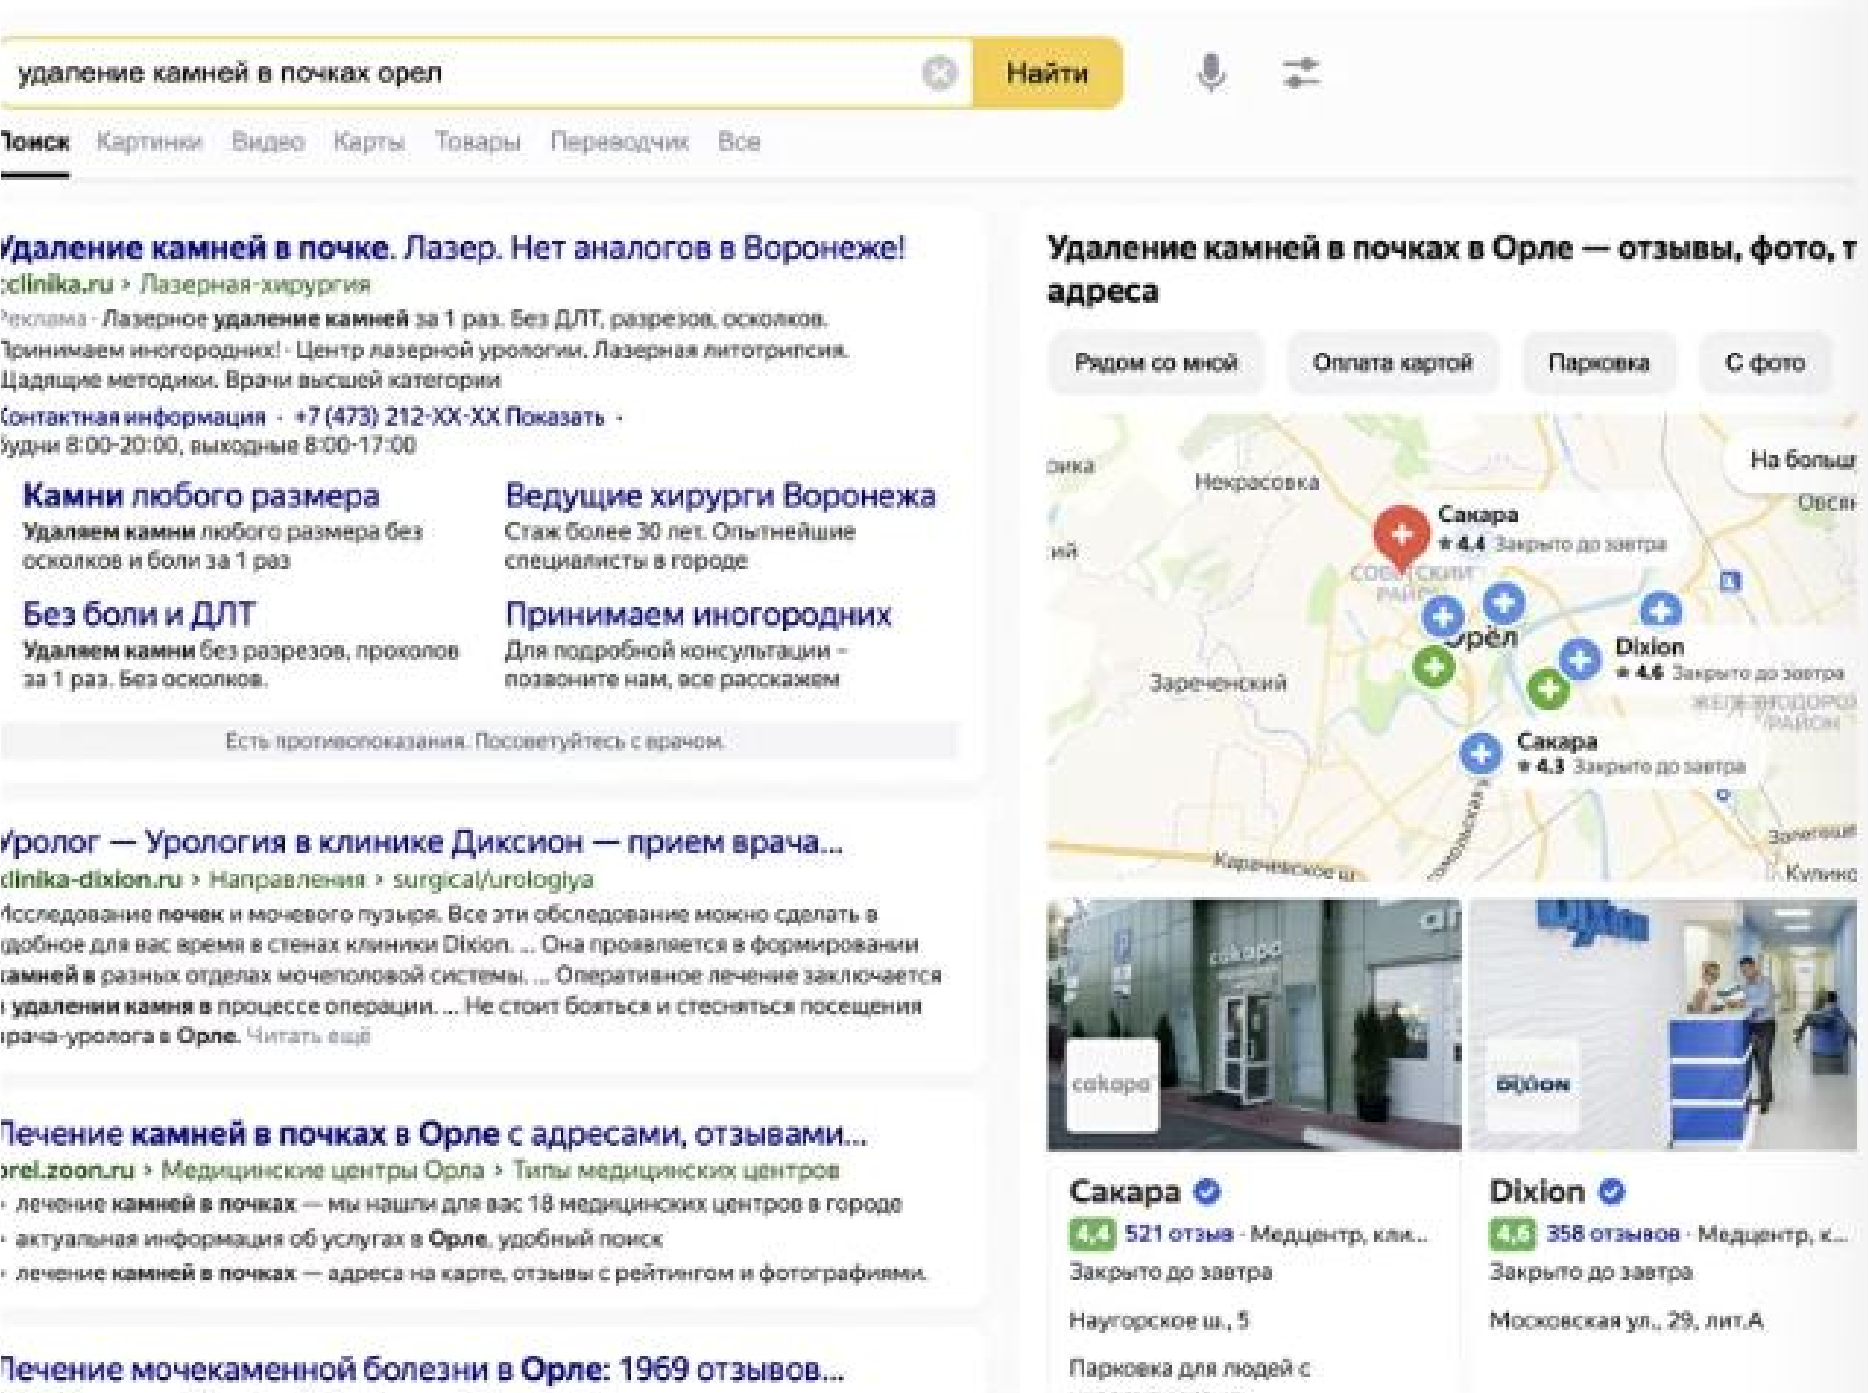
удаление камней в почках орел

Найти

Поиск Картинки Видео Карты Товары Переводчик Все

Удаление камней в почке. Лазер. Нет аналогов в Воронеже!
clinika.ru › Лазерная-хирургия
Реклама · Лазерное удаление камней за 1 раз. Без ДЛТ, разрезов, осколков. Принимаем иногородних! · Центр лазерной урологии. Лазерная литотрипсия. Щадящие методики. Врачи высшей категории
Контактная информация · +7 (473) 212-XX-XX Показать · Будни 8:00-20:00, выходные 8:00-17:00

Камни любого размера
Удаляем камни любого размера без осколков и боли за 1 раз

Ведущие хирурги Воронежа
Стаж более 30 лет. Опытнейшие специалисты в городе

Без боли и ДЛТ
Удаляем камни без разрезов, проколов за 1 раз. Без осколков.

Принимаем иногородних
Для подробной консультации - позвоните нам, все расскажем

Есть противопоказания. Посоветуйтесь с врачом.

Уролог — Урология в клинике Диксион — прием врача...
clinika-dixion.ru › Направления › surgical/urologiya
Исследование почек и мочевого пузыря. Все эти обследование можно сделать в удобное для вас время в стенах клиники Dixion. ... Она проявляется в формировании камней в разных отделах мочеполовой системы. ... Оперативное лечение заключается в удалении камня в процессе операции. ... Не стоит бояться и стесняться посещения врача-уролога в Орле. Читать ещё

Лечение камней в почках в Орле с адресами, отзывами...
orel.zoon.ru › Медицинские центры Орла › Типы медицинских центров
· лечение камней в почках — мы нашли для вас 18 медицинских центров в городе
· актуальная информация об услугах в Орле, удобный поиск
· лечение камней в почках — адреса на карте, отзывы с рейтингом и фотографиями.

Лечение мочекаменной болезни в Орле: 1969 отзывов...

Удаление камней в почках в Орле — отзывы, фото, т адреса

Рядом со мной Оплата картой Парковка С фото

На больш
Некрасовка
Сакара ★ 4.4 Закрыто до завтра
Советский район
Орёл
Dixion ★ 4.6 Закрыто до завтра
Заречёнский
Железнодорожный район
Сакара ★ 4.3 Закрыто до завтра
Карачевское ш.
Кулико

сакара
Dixion

Сакара
4,4 521 отзыв · Медцентр, кли...
Закрыто до завтра
Наугорское ш., 5
Парковка для людей с

Dixion
4,6 358 отзывов · Медцентр, к...
Закрыто до завтра
Московская ул., 29, лит.А